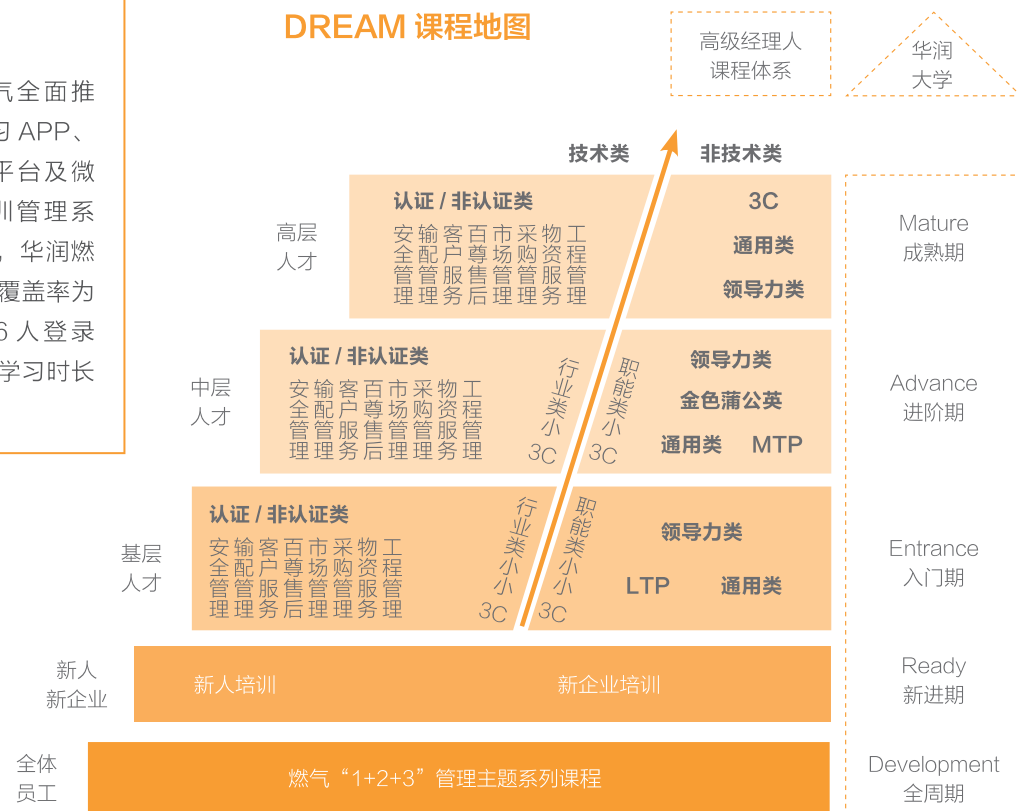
气全面推
月 APP、
平台及微
川管理系
，华润燃
覆盖率为
6 人登录
学习时长

DREAM 课程地图

高级经理人
课程体系

华润
大学

技术类
非技术类

高层
人才

认证 / 非认证类
安全管理
输配管理
客户服务
百尊售后
市场管理
采购管理
物资服务
工程管理

3C
通用类
领导力类

Mature
成熟期

中层
人才

认证 / 非认证类
安全管理
输配管理
客户服务
百尊售后
市场管理
采购管理
物资服务
工程管理

行业类小3C
职能类小3C

领导力类
金色蒲公英
通用类
MTP

Advance
进阶期

基层
人才

认证 / 非认证类
安全管理
输配管理
客户服务
百尊售后
市场管理
采购管理
物资服务
工程管理

行业类小小3C
职能类小小3C

领导力类
LTP
通用类

Entrance
入门期

新人
新企业

新人培训
新企业培训

Ready
新进期

全体
员工

燃气“1+2+3”管理主题系列课程

Development
全周期